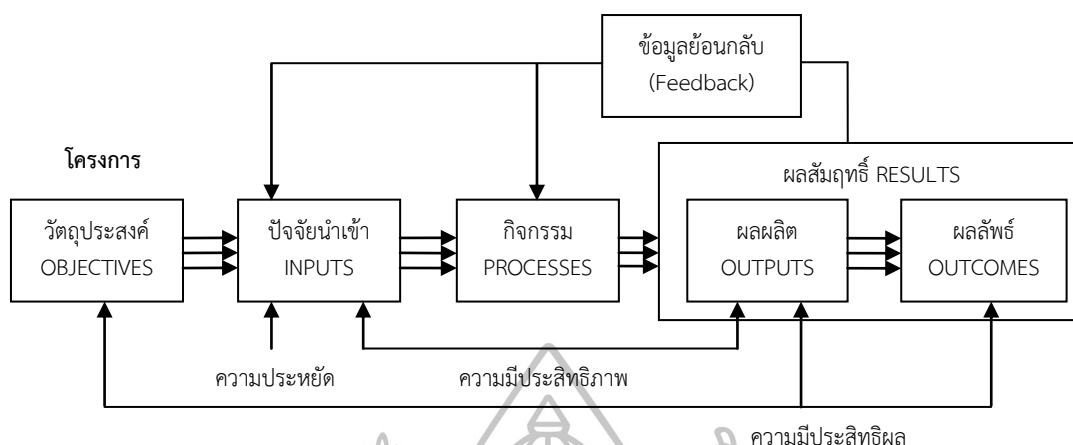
ข้อมูลย้อนกลับ
(Feedback)

โครงการ

ผลสัมฤทธิ์ RESULTS

วัตถุประสงค์
OBJECTIVES

ปัจจัยนำเข้า
INPUTS

กิจกรรม
PROCESSES

ผลผลิต
OUTPUTS

ผลลัพธ์
OUTCOMES

ความประหยัด

ความมีประสิทธิภาพ

ความมีประสิทธิผล